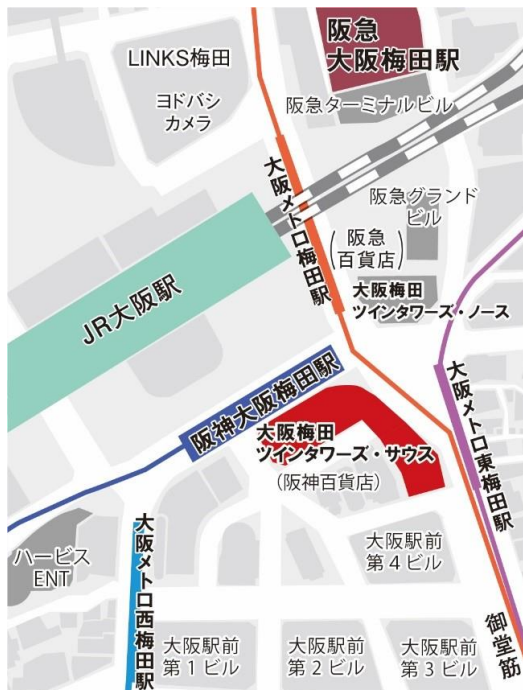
阪急
大阪梅田駅

LINKS梅田

ヨドバシ
カメラ

阪急ターミナルビル

大阪メトロ梅田駅

阪急グランド
ビル

（阪急
百貨店）

大阪梅田
ツインタワーズ・ノース

JR大阪駅

大阪メトロ東梅田駅

阪神大阪梅田駅

大阪梅田
ツインタワーズ・サウス
（阪神百貨店）

ハービス
ENT

大阪メトロ西梅田駅

大阪駅前
第４ビル

御堂筋

大阪駅前
第１ビル

大阪駅前
第２ビル

大阪駅前
第３ビル